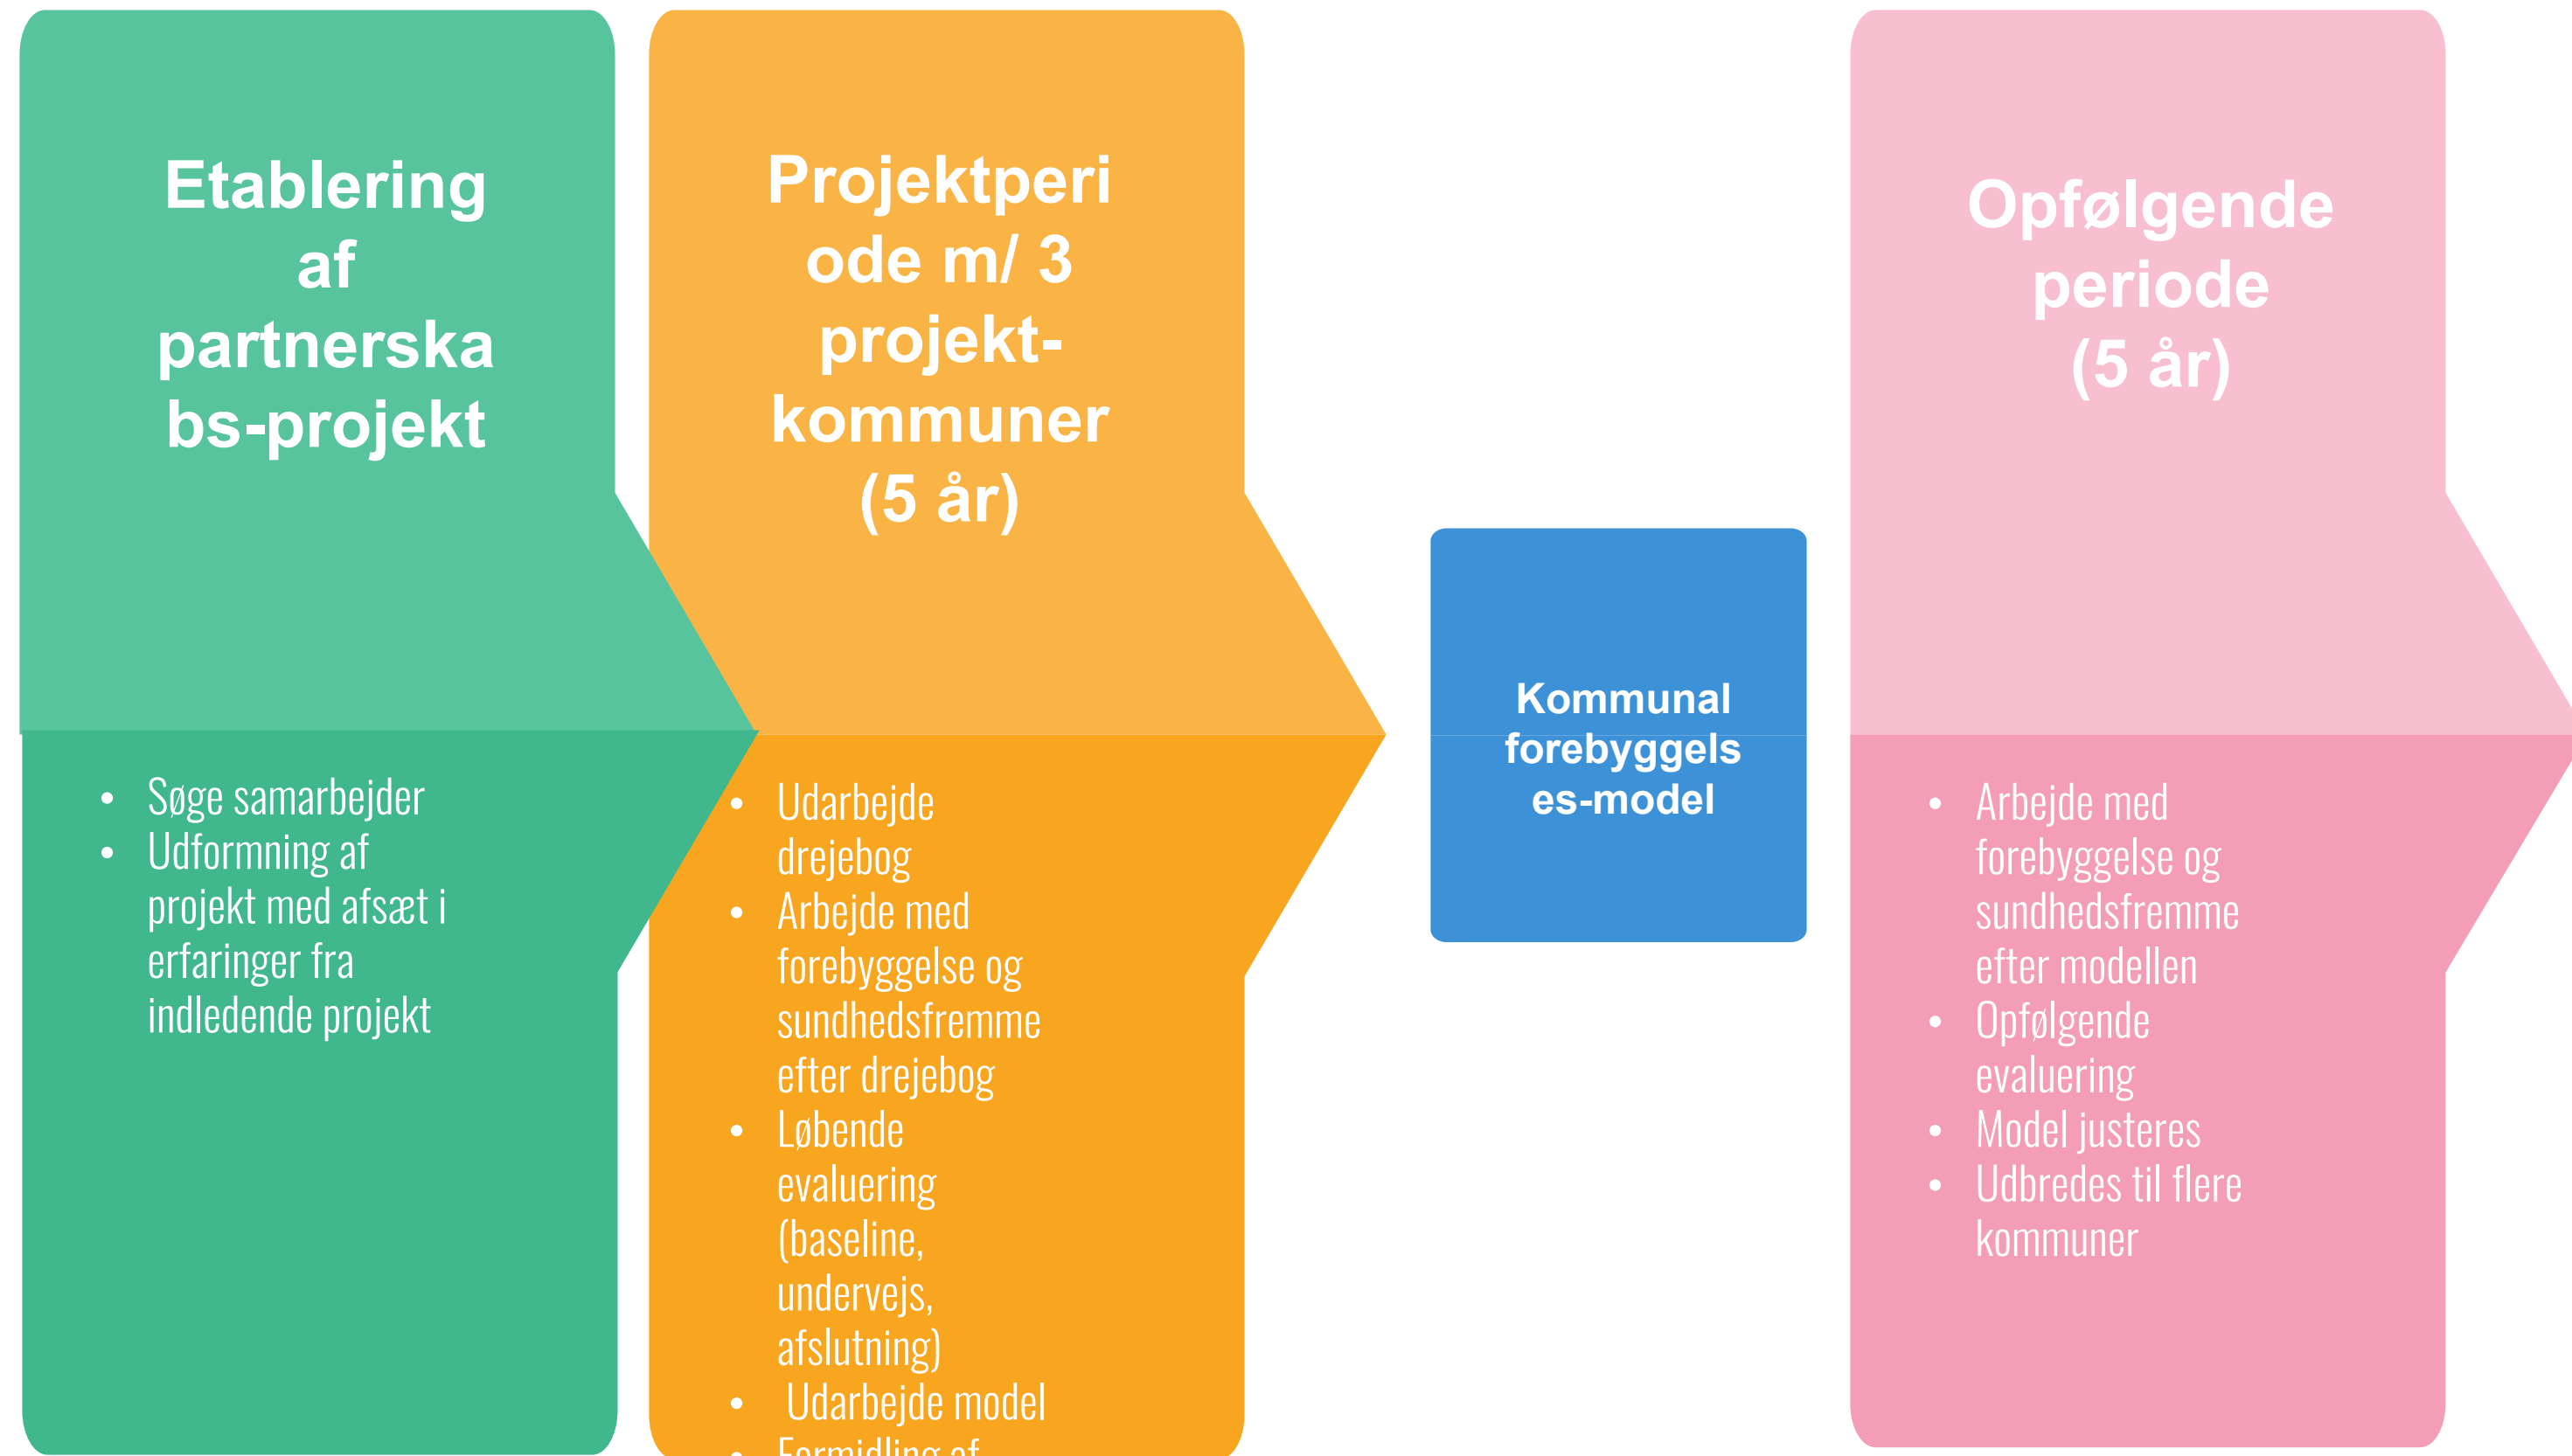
Etablering af partnerskabs-projekt

- Søge samarbejder
- Udformning af projekt med afsæt i erfaringer fra indledende projekt

Projektperiode m/ 3 projekt-kommuner (5 år)

- Udarbejde drejebog
- Arbejde med forebyggelse og sundhedsfremme efter drejebog
- Løbende evaluering (baseline, undervejs, afslutning)
- Udarbejde model
- Formidling af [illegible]

Kommunal forebyggelses-model

Opfølgende periode (5 år)

- Arbejde med forebyggelse og sundhedsfremme efter modellen
- Opfølgende evaluering
- Model justeres
- Udbredes til flere kommuner